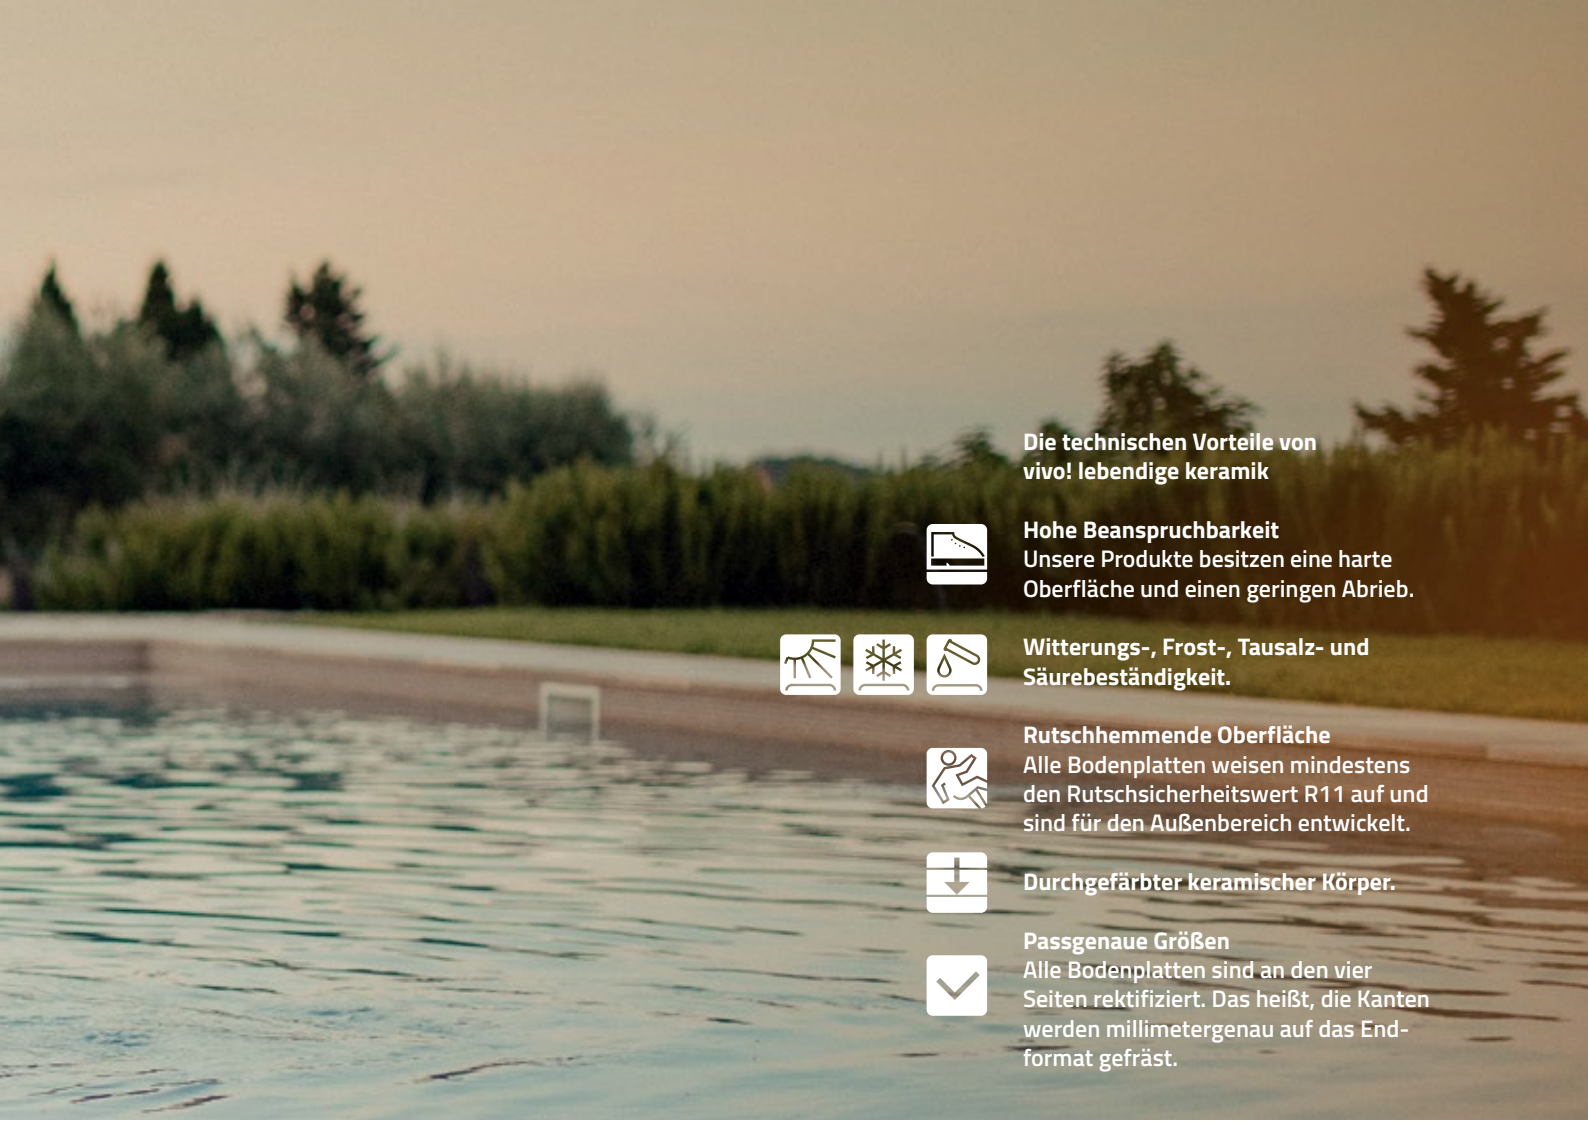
Die technischen Vorteile von vivo! lebendige keramik

Hohe Beanspruchbarkeit
Unsere Produkte besitzen eine harte Oberfläche und einen geringen Abrieb.

Witterungs-, Frost-, Tausalz- und Säurebeständigkeit.

Rutschhemmende Oberfläche
Alle Bodenplatten weisen mindestens den Rutschsicherheitswert R11 auf und sind für den Außenbereich entwickelt.

Durchgefärbter keramischer Körper.

Passgenaue Größen
Alle Bodenplatten sind an den vier Seiten rektifiziert. Das heißt, die Kanten werden millimetergenau auf das Endformat gefräst.